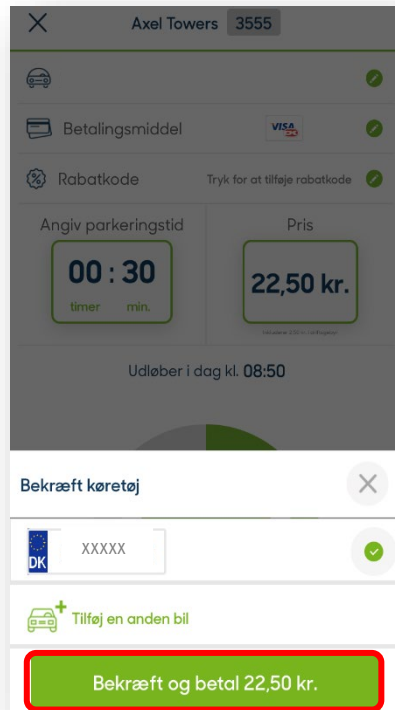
Axel Towers 3555

Betalingsmiddel

VISA

Rabatkode

Tryk for at tilføje rabatkode

Angiv parkeringstid

00 : 30

timer min.

Pris

22,50 kr.

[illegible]

Udløber i dag kl. 08:50

Bekræft køretøj

DK

XXXXX

Tilføj en anden bil

Bekræft og betal 22,50 kr.